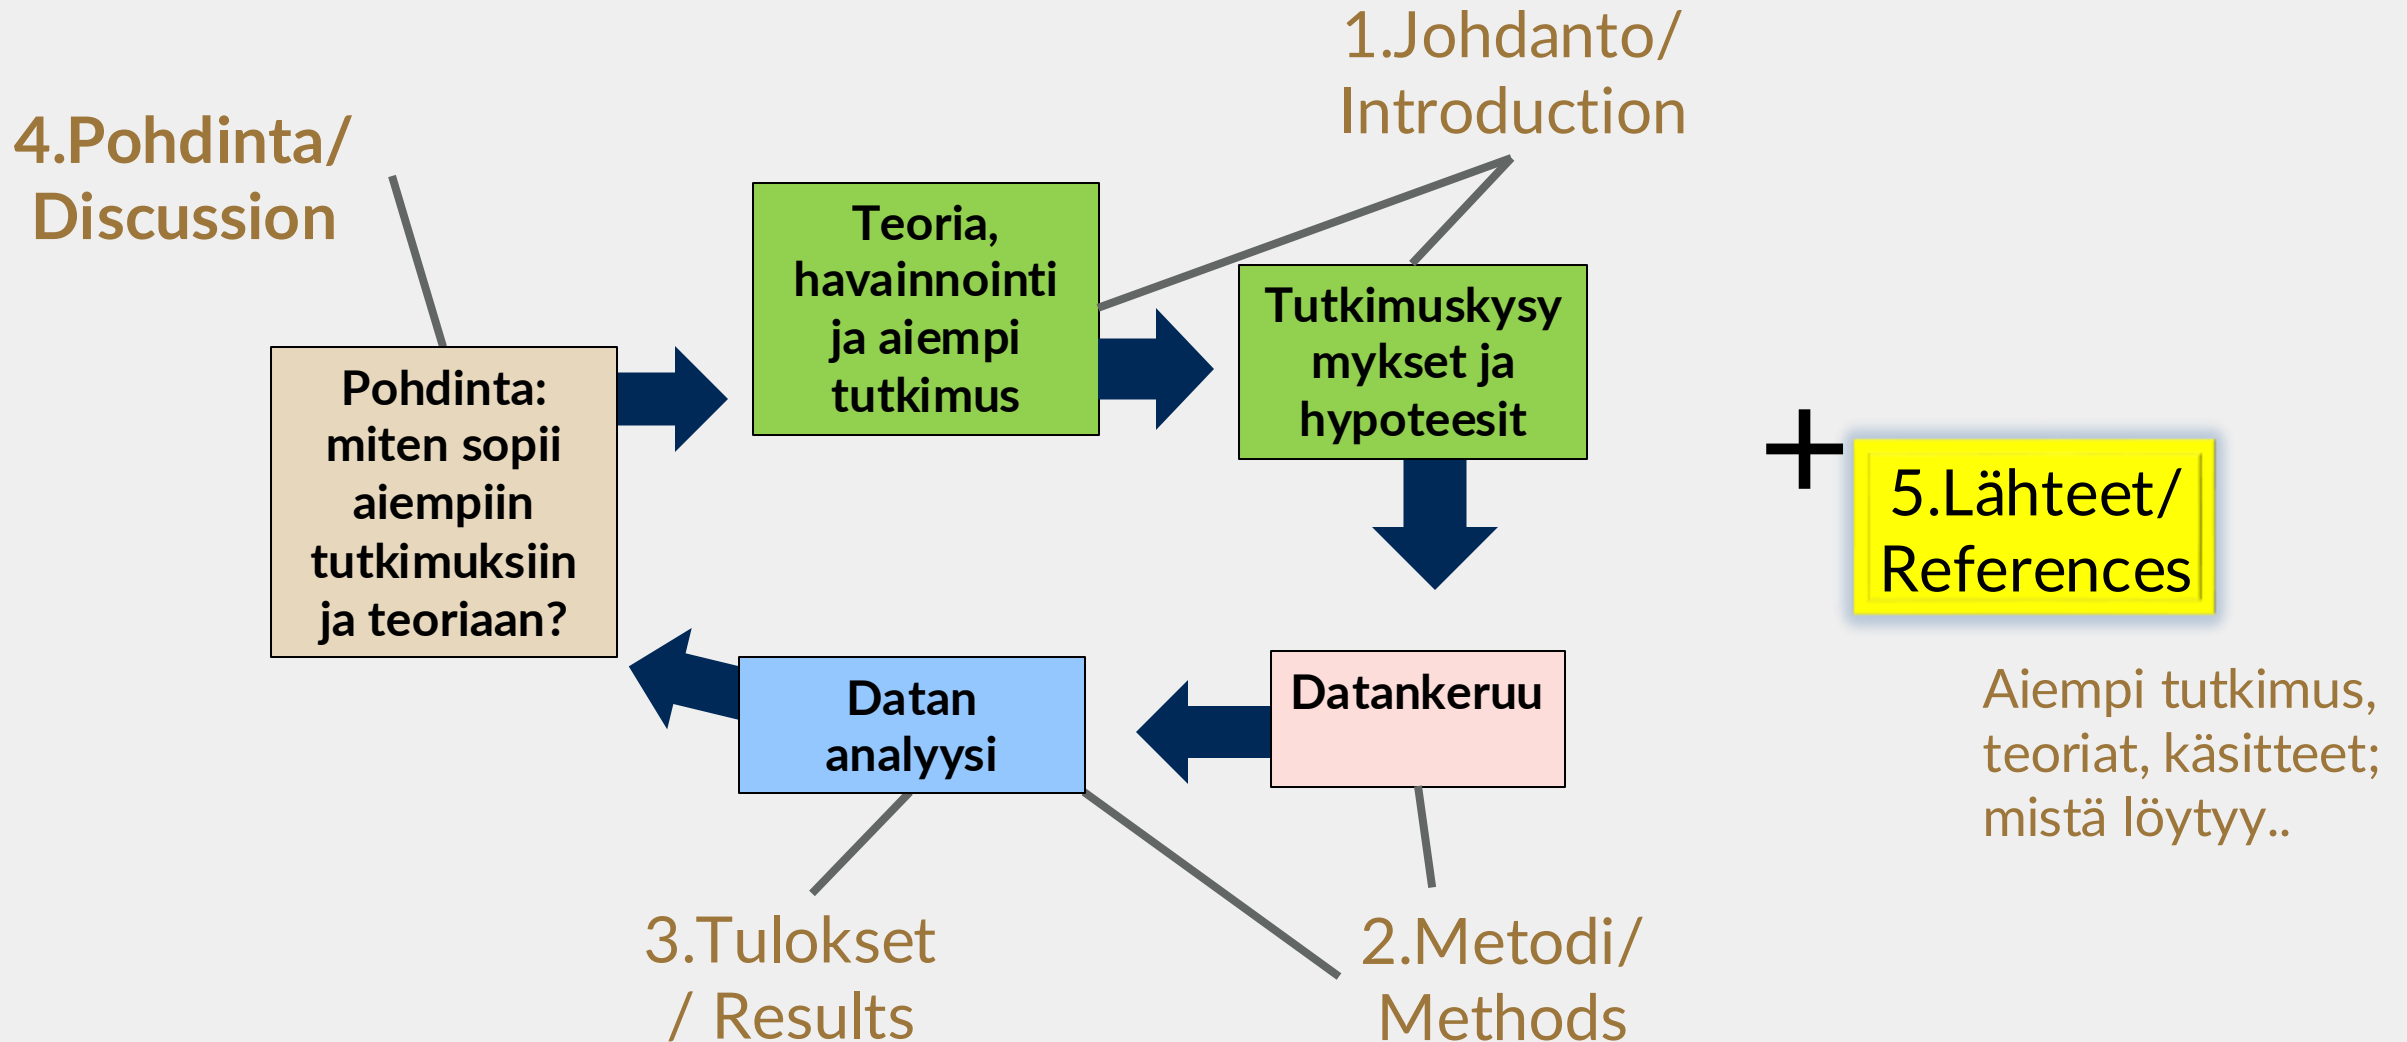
1.Johdanto/ Introduction

4.Pohdinta/ Discussion

Teoria, havainnointi ja aiempi tutkimus

Tutkimuskysymykset ja hypoteesit

Pohdinta: miten sopii aiempiin tutkimuksiin ja teoriaan?

+

5.Lähteet/ References

Datan analyysi

Datankeruu

Aiempi tutkimus, teoriat, käsitteet; mistä löytyy..

3.Tulokset / Results

2.Metodi/ Methods